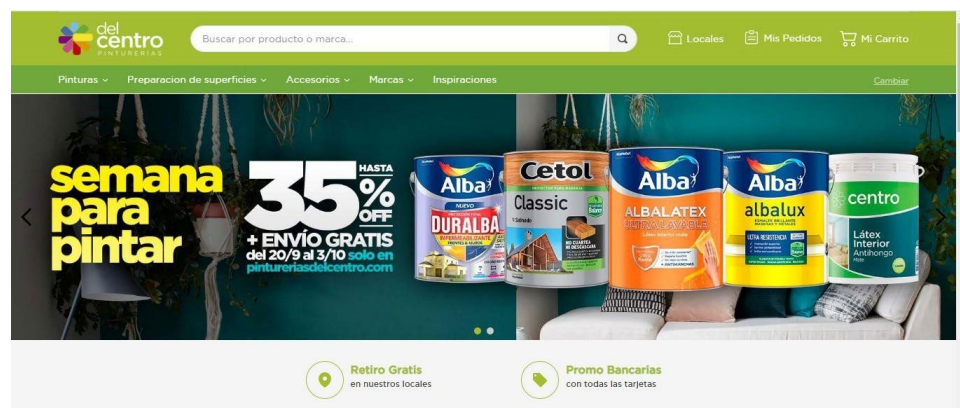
del centro
PINTURERIAS

Buscar por producto o marca...

Locales
Mis Pedidos
Mi Carrito

Pinturas
Preparacion de superficies
Accesorios
Marcas
Inspiraciones
Cambiar

semana para pintar

HASTA 35% OFF
+ ENVÍO GRATIS
del 20/9 al 3/10 solo en pintureriasdelcentro.com

Alba
NUEVO
DURALBA

Cetol
Classic

Alba
ALBALATEX

Alba
albalux

centro
Látex Interior Antihongo

Retiro Gratis
en nuestros locales

Promo Bancarias
con todas las tarjetas